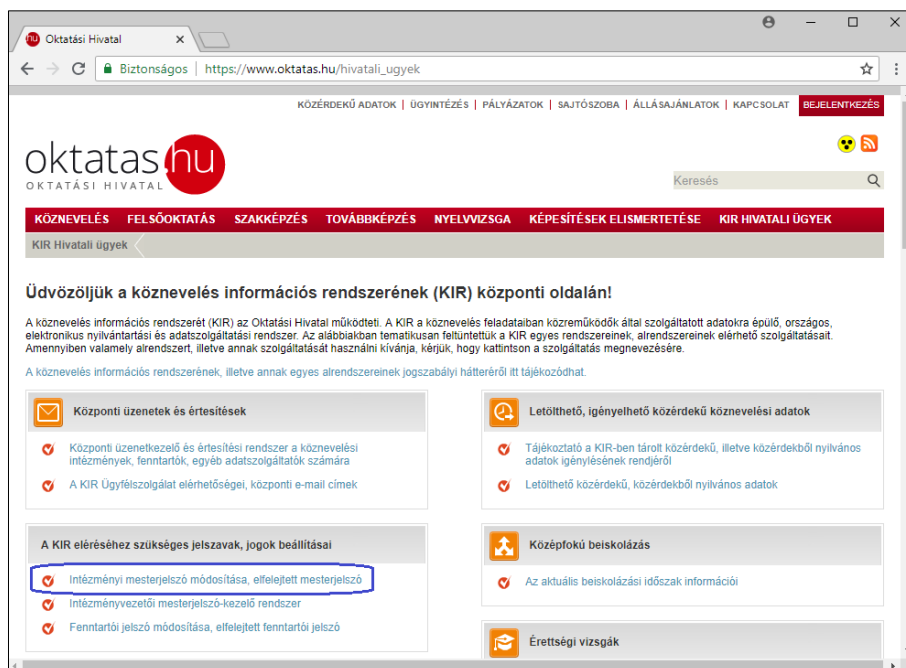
Oktatási Hivatal ×

Biztonságos | https://www.oktatas.hu/hivatali_ugyek

KÖZÉRDEKŰ ADATOK | ÜGYINTÉZÉS | PÁLYÁZATOK | SAJTÓSZOBA | ÁLLÁSAJÁNLATOK | KAPCSOLAT | BEJELENTKEZÉS

oktatas.hu
OKTATÁSI HIVATAL

Keresés

KÖZNEVELÉS | FELSŐOKTATÁS | SZAKKÉPZÉS | TOVÁBBKÉPZÉS | NYELVVIZSGA | KÉPESÍTÉSEK ELISMERTETÉSE | KIR HIVATALI ÜGYEK

KIR Hivatali ügyek

Üdvözöljük a köznevelés információs rendszerének (KIR) központi oldalán!

A köznevelés információs rendszerét (KIR) az Oktatási Hivatal működteti. A KIR a köznevelés feladataiban közreműködők által szolgáltatott adatokra épülő, országos, elektronikus nyilvántartási és adatszolgáltatási rendszer. Az alábbiakban tematikusan feltüntettük a KIR egyes rendszereinek, alrendszereinek elérhető szolgáltatásait. Amennyiben valamely alrendszert, illetve annak szolgáltatását használni kívánja, kérjük, hogy kattintson a szolgáltatás megnevezésére.

A köznevelés információs rendszerének, illetve annak egyes alrendszereinek jogszabályi hátteréről itt tájékozódhat.

Központi üzenetek és értesítések

Központi üzenetkezelő és értesítési rendszer a köznevelési intézmények, fenntartók, egyéb adatszolgáltatók számára

A KIR Ügyfélszolgálat elérhetőségei, központi e-mail címek

Letölthető, igényelhető közérdekű köznevelési adatok

Tájékoztató a KIR-ben tárolt közérdekű, illetve közérdekből nyilvános adatok igénylésének rendjéről

Letölthető közérdekű, közérdekből nyilvános adatok

A KIR eléréséhez szükséges jelszavak, jogok beállításai

Intézményi mesterjelszó módosítása, elfelejtett mesterjelszó

Intézményvezetői mesterjelszó-kezelő rendszer

Fenntartói jelszó módosítása, elfelejtett fenntartói jelszó

Középfokú beiskolázás

Az aktuális beiskolázási időszak információi

Érettségi vizsgák